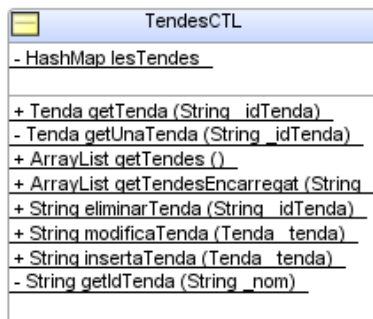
TendesCTL

- HashMap lesTendes

+ Tenda getTenda (String _idTenda)
- Tenda getUnaTenda (String _idTenda)
+ ArrayList getTendes ()
+ ArrayList getTendesEncarregat (String
+ String eliminarTenda (String _idTenda)
+ String modificaTenda (Tenda _tenda)
+ String insertaTenda (Tenda _tenda)
- String getIdTenda (String _nom)